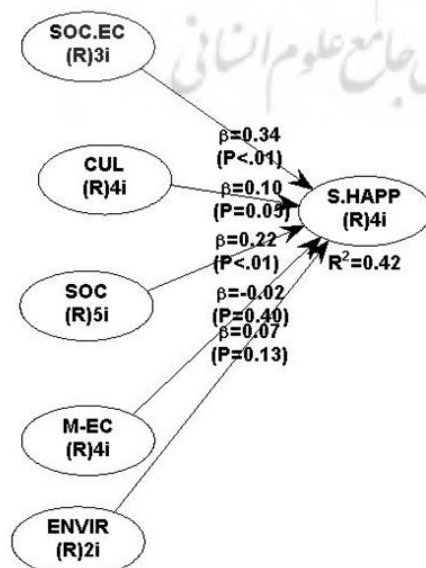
SOC.EC
(R)3i

جامع علوم انسانی

$\beta$=0.34
(P<.01)

CUL
(R)4i

$\beta$=0.10
(P=0.05)

S.HAPP
(R)4i

$\beta$=0.22
(P<.01)

$R^2$=0.42

SOC
(R)5i

$\beta$=-0.02
(P=0.40)
$\beta$=0.07
(P=0.13)

M-EC
(R)4i

ENVIR
(R)2i